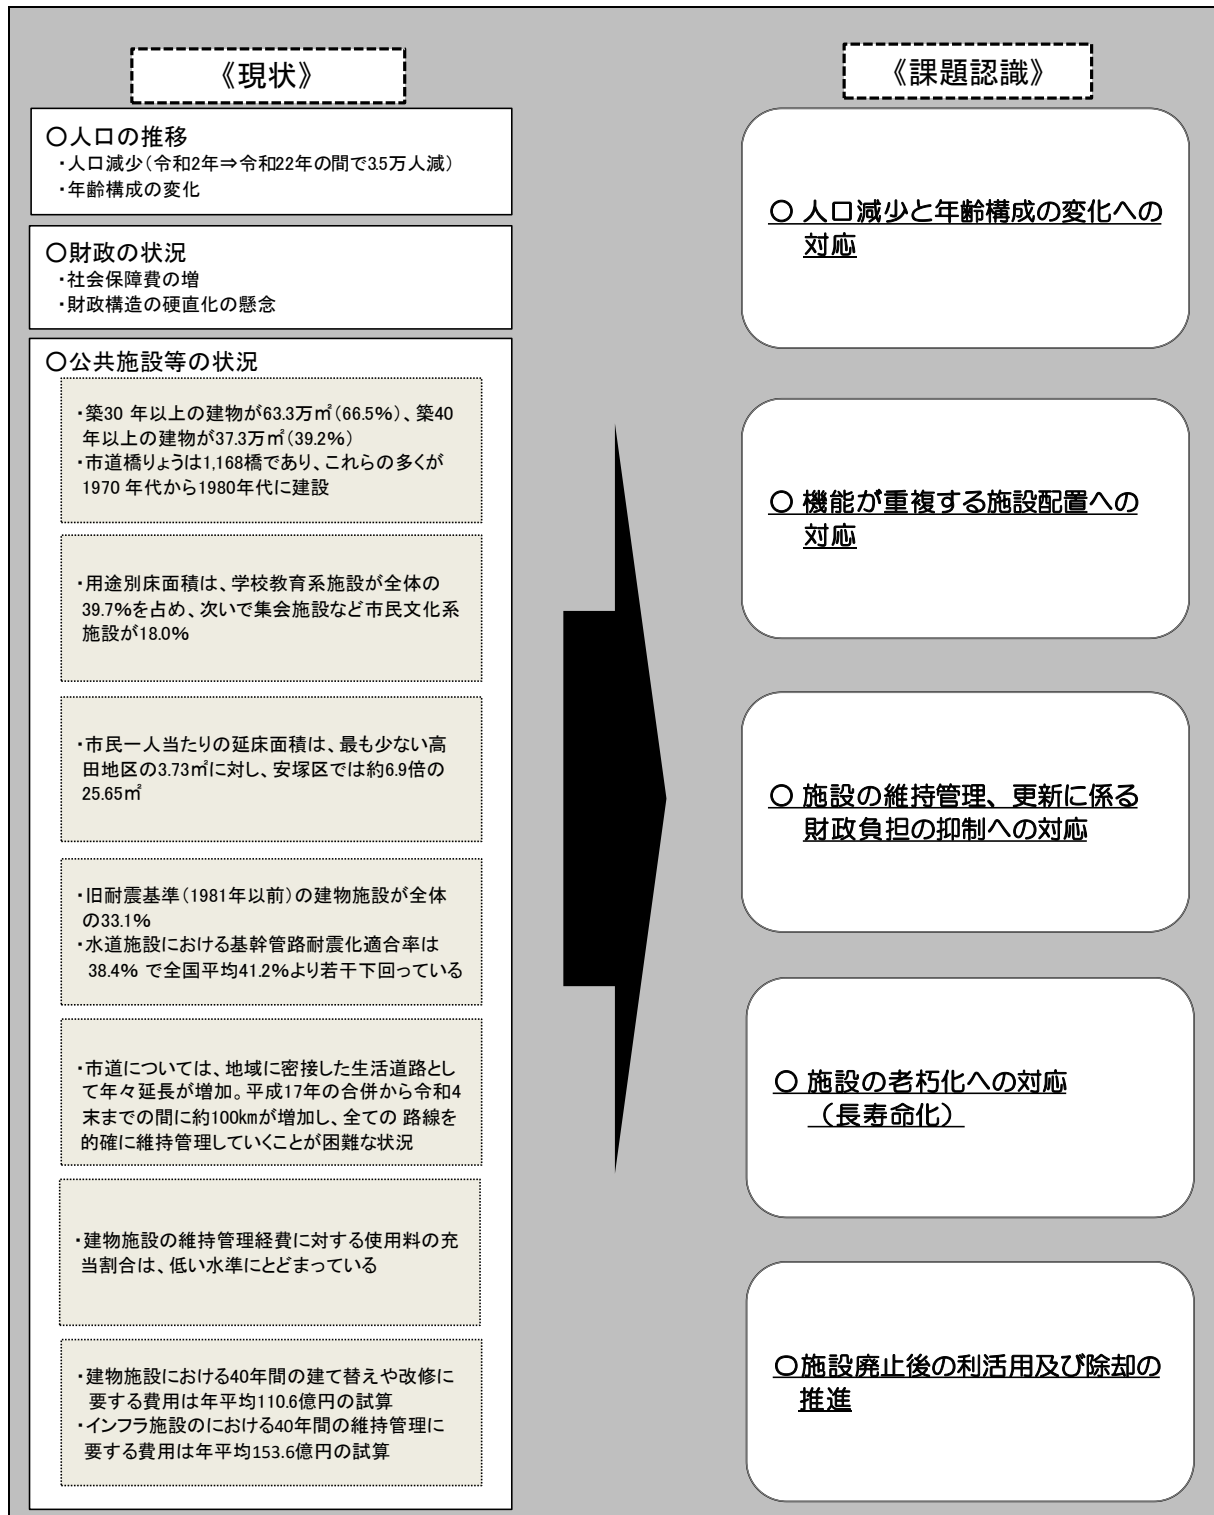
《現状》

○人口の推移
・人口減少（令和2年⇒令和22年の間で3.5万人減）
・年齢構成の変化

○財政の状況
・社会保障費の増
・財政構造の硬直化の懸念

○公共施設等の状況

・築30 年以上の建物が63.3万㎡（66.5%）、築40 年以上の建物が37.3万㎡（39.2%）
・市道橋りょうは1,168橋であり、これらの多くが1970 年代から1980年代に建設

・用途別床面積は、学校教育系施設が全体の39.7%を占め、次いで集会施設など市民文化系施設が18.0%

・市民一人当たりの延床面積は、最も少ない高田地区の3.73㎡に対し、安塚区では約6.9倍の25.65㎡

・旧耐震基準（1981年以前）の建物施設が全体の33.1%
・水道施設における基幹管路耐震化適合率は 38.4% で全国平均41.2%より若干下回っている

・市道については、地域に密接した生活道路として年々延長が増加。平成17年の合併から令和4末までの間に約100kmが増加し、全ての 路線を的確に維持管理していくことが困難な状況

・建物施設の維持管理経費に対する使用料の充当割合は、低い水準にとどまっている

・建物施設における40年間の建て替えや改修に要する費用は年平均110.6億円の試算
・インフラ施設のにおける40年間の維持管理に要する費用は年平均153.6億円の試算

《課題認識》

○ 人口減少と年齢構成の変化への対応

○ 機能が重複する施設配置への対応

○ 施設の維持管理、更新に係る財政負担の抑制への対応

○ 施設の老朽化への対応（長寿命化）

○施設廃止後の利活用及び除却の推進